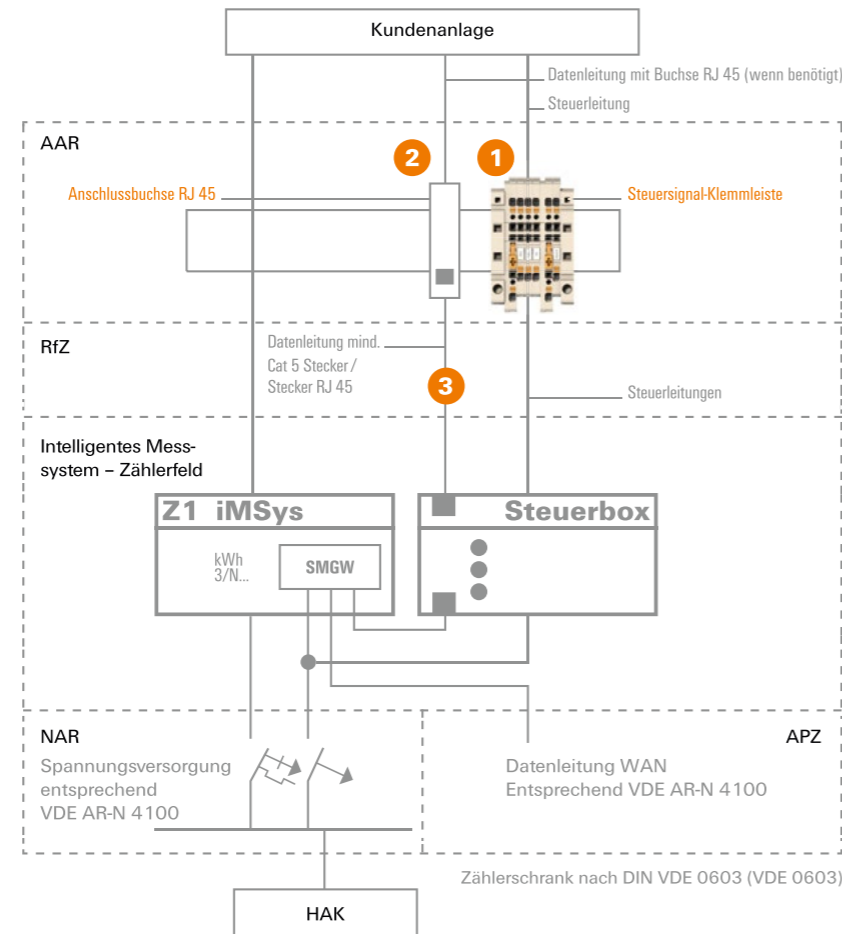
Kundenanlage

Datenleitung mit Buchse RJ 45 (wenn benötigt)

Steuerleitung

AAR

2

1

Anschlussbuchse RJ 45

Steuersignal-Klemmleiste

RfZ

Datenleitung mind. Cat 5 Stecker / Stecker RJ 45

3

Steuerleitungen

Intelligentes Messsystem – Zählerfeld

Z1 iMSys

Steuerbox

kWh 3/N...

SMGW

NAR

Spannungsversorgung entsprechend VDE AR-N 4100

APZ

Datenleitung WAN Entsprechend VDE AR-N 4100

Zählerschrank nach DIN VDE 0603 (VDE 0603)

HAK